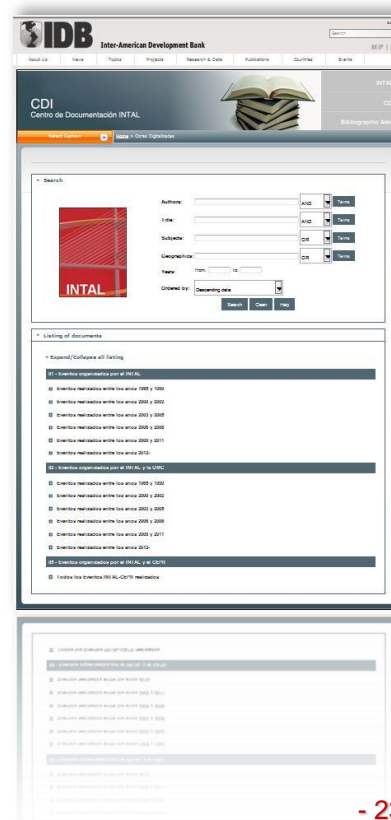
IDB Inter-American Development Bank

Search

M P |

About Us | News | Topics | Projects | Research & Data | Publications | Countries | Events

CDI
Centro de Documentación INTAL

INTAL
CDI
Bibliographic Ale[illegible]

Select Option | Home > Citas Digitalizadas

Search

INTAL

Authors: AND Terms
Title: AND Terms
Subjects: OR Terms
Geographics: OR Terms
Years: from to
Ordered by: Descending date

Search | Clean | Help

Listing of documents

Expand/Collapse all listing

01 - Eventos organizados por el INTAL

Eventos realizados entre los anos 1965 y 1999
Eventos realizados entre los anos 2000 y 2002
Eventos realizados entre los anos 2003 y 2005
Eventos realizados entre los anos 2006 y 2008
Eventos realizados entre los anos 2009 y 2011
Eventos realizados entre los anos 2012-

02 - Eventos organizados por el INTAL y la CAN

Eventos realizados entre los anos 1965 y 1999
Eventos realizados entre los anos 2000 y 2002
Eventos realizados entre los anos 2003 y 2005
Eventos realizados entre los anos 2006 y 2008
Eventos realizados entre los anos 2009 y 2011
Eventos realizados entre los anos 2012-

03 - Eventos organizados por el INTAL y el CEPAL

Todos los Eventos INTAL-CEPAL realizados

- 2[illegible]